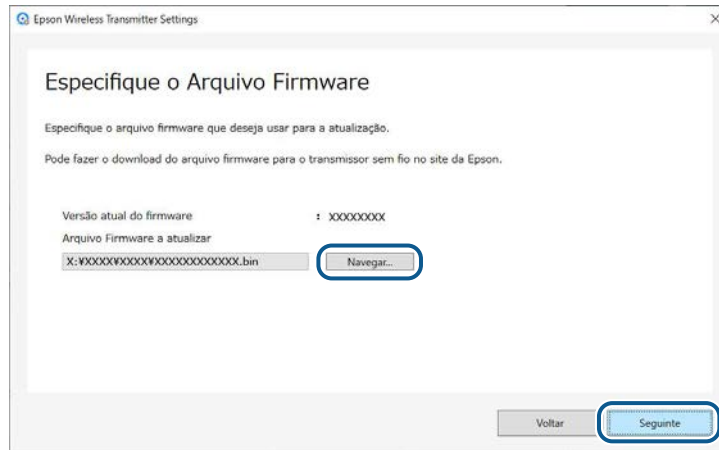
Epson Wireless Transmitter Settings

Especifique o Arquivo Firmware

Especifique o arquivo firmware que deseja usar para a atualização.

Pode fazer o download do arquivo firmware para o transmissor sem fio no site da Epson.

Versão atual do firmware : XXXXXXXX

Arquivo Firmware a atualizar

X:¥XXXX¥XXXX¥XXXXXXXXXXXX.bin

Navegar...

Voltar

Seguinte